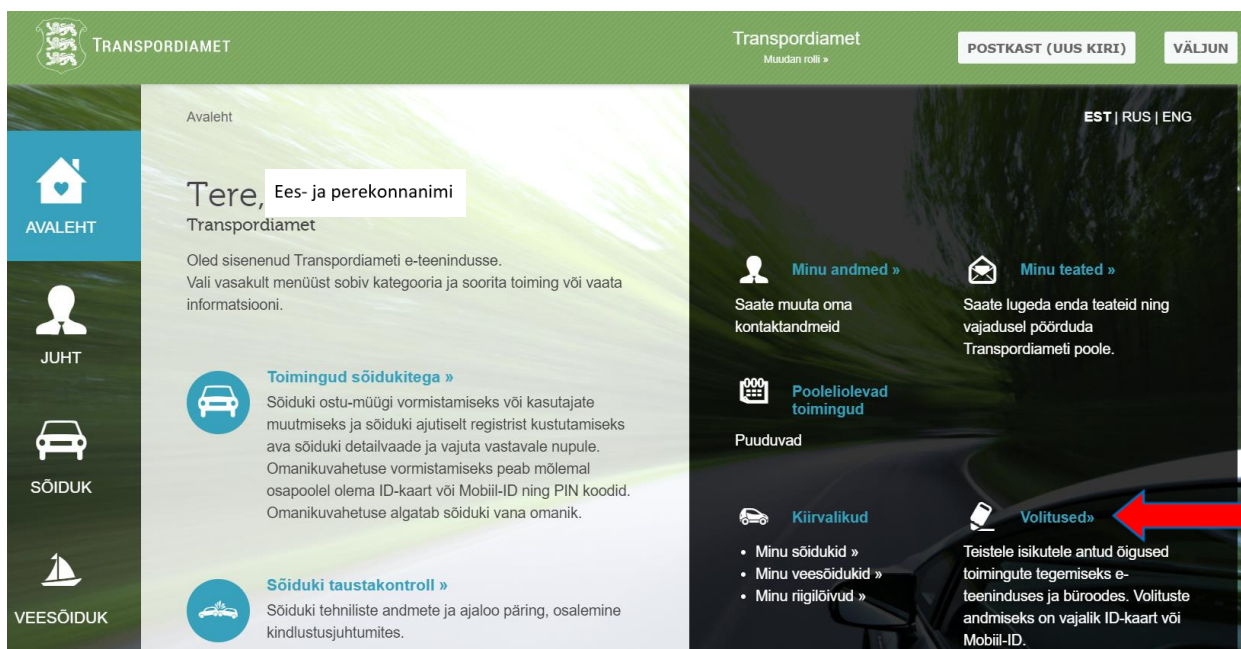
TRANSPORDIAMET

Transpordiamet
Muudan rolli »

POSTKAST (UUS KIRI)

VÄLJUN

AVALEHT

JUHT

SÕIDUK

VEESÕIDUK

Avaleht

EST | RUS | ENG

Tere, Ees- ja perekonnanimi
Transpordiamet

Oled sisenenud Transpordiameti e-teenindusse.
Vali vasakult menüüst sobiv kategooria ja soorita toiming või vaata informatsiooni.

Toimingud sõidukitega »
Sõiduki ostu-müügi vormistamiseks või kasutajate muutmiseks ja sõiduki ajutiselt registrist kustutamiseks ava sõiduki detailvaade ja vajuta vastavale nupule. Omanikuvahetuse vormistamiseks peab mõlemal osapoolel olema ID-kaart või Mobiil-ID ning PIN koodid. Omanikuvahetuse algatab sõiduki vana omanik.

Sõiduki taustakontroll »
Sõiduki tehniliste andmete ja ajaloo päring, osalemine kindlustusjuhtumites.

Minu andmed »
Saate muuta oma kontaktandmeid

Minu teated »
Saate lugeda enda teateid ning vajadusel pöörduda Transpordiameti poole.

Pooleliolevad toimingud
Puuduvad

Kiirvalikud
• Minu sõidukid »
• Minu veesõidukid »
• Minu riigilõivud »

Volitused»
Teistele isikutele antud õigused toimingute tegemiseks e-teeninduses ja büroodes. Volituste andmiseks on vajalik ID-kaart või Mobiil-ID.